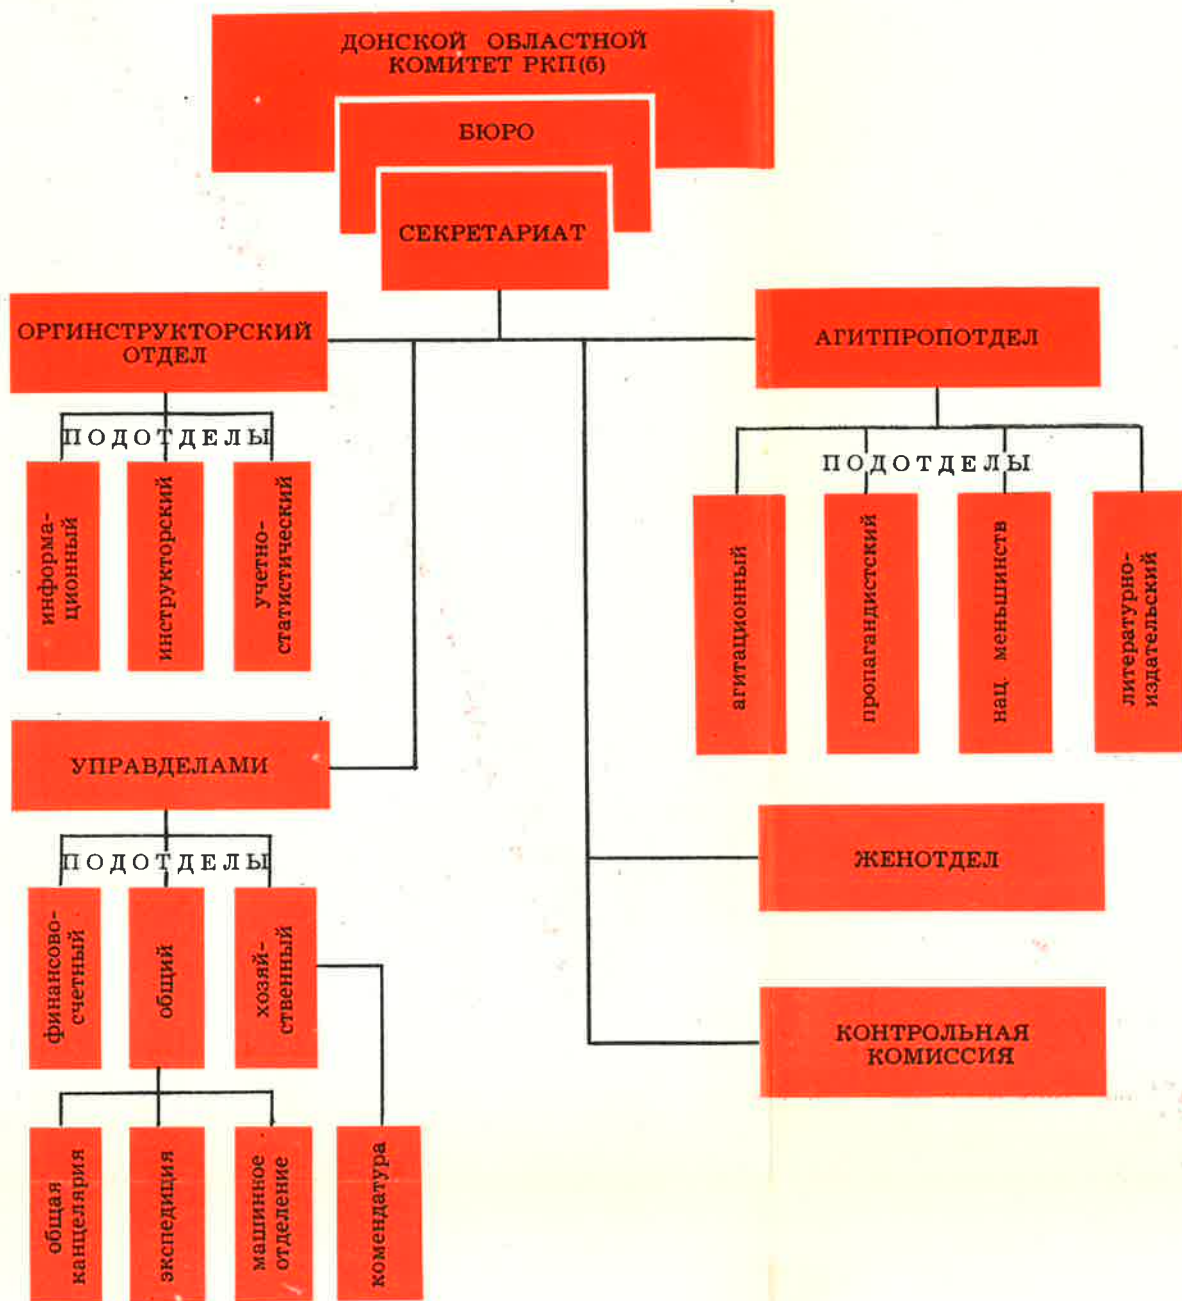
ДОНСКОЙ ОБЛАСТНОЙ КОМИТЕТ РКП(б)

БЮРО

СЕКРЕТАРИАТ

ОРГИНСТРУКТОРСКИЙ ОТДЕЛ

ПОДОТДЕЛЫ

информационный

инструкторский

учетно-статистический

АГИТПРОПОТДЕЛ

ПОДОТДЕЛЫ

агитационный

пропагандистский

нац. меньшинств

литературно-издательский

УПРАВДЕЛАМИ

ПОДОТДЕЛЫ

финансово-счетный

общий

хозяйственный

общая канцелярия

экспедиция

машинное отделение

комендатура

ЖЕНОТДЕЛ

КОНТРОЛЬНАЯ КОМИССИЯ